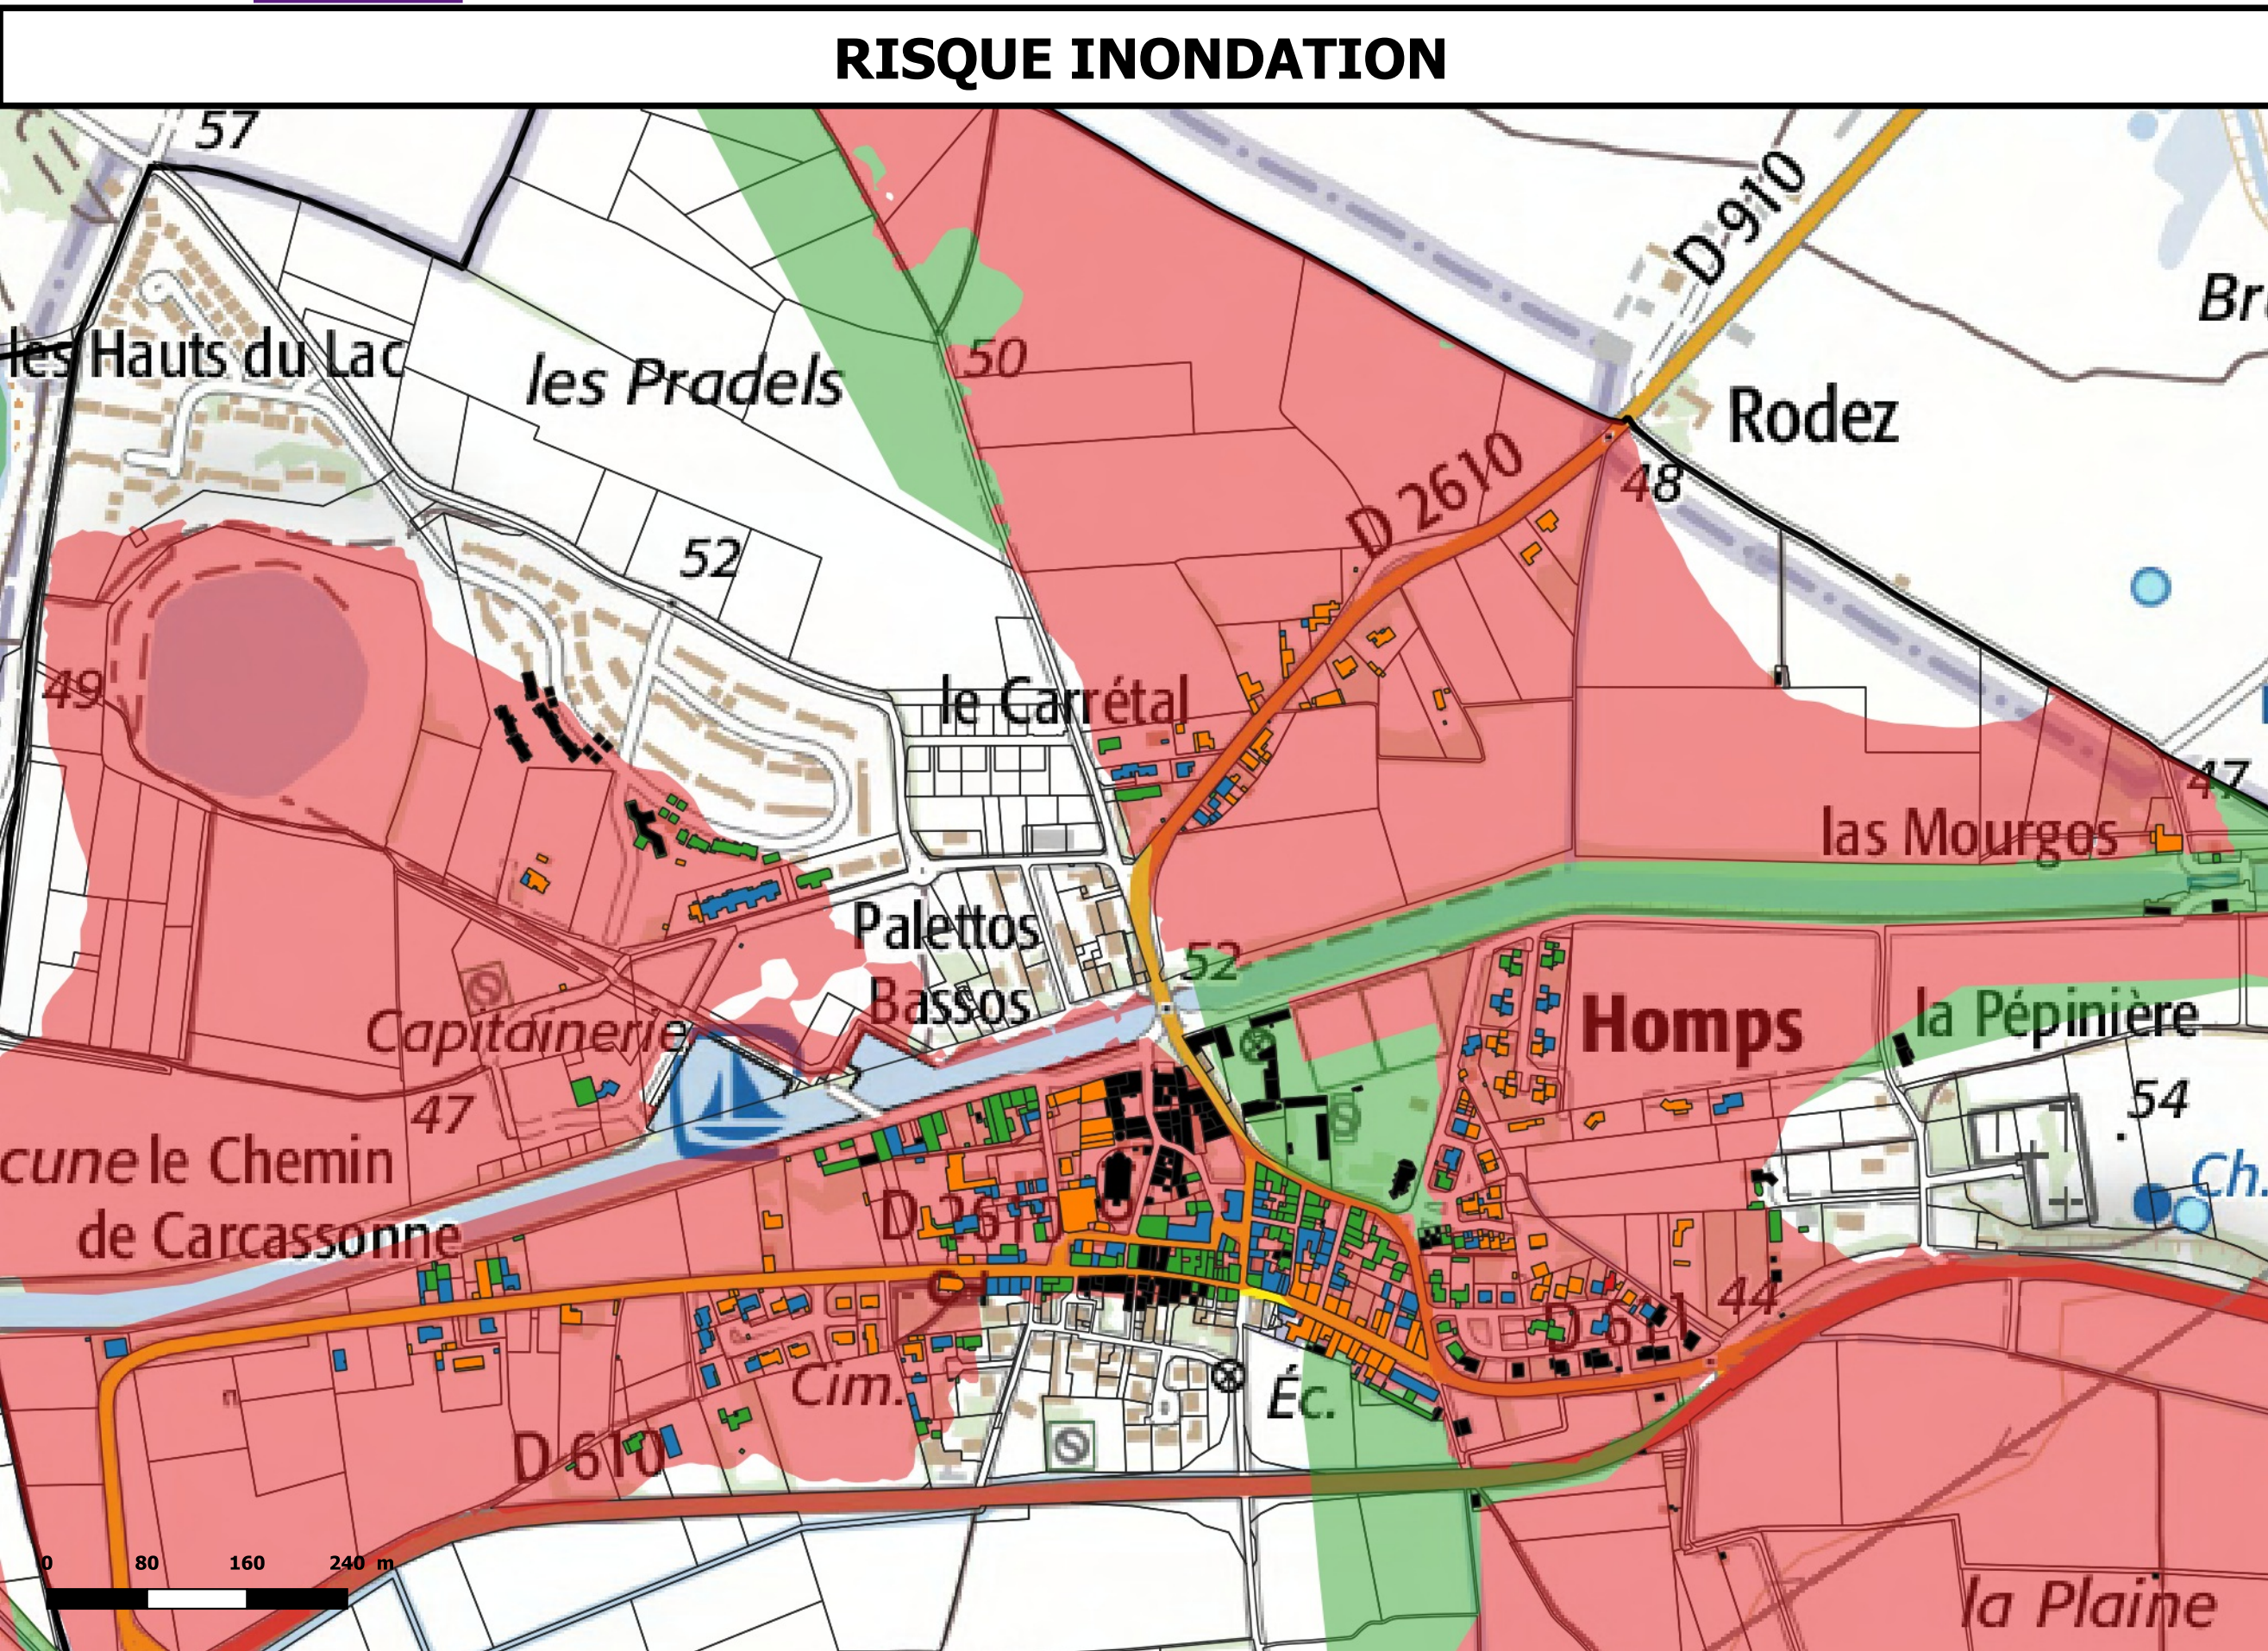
RISQUE INONDATION

57

D 910

Br

les Hauts du Lac

les Pradels

50

Rodez

48

D 2610

52

49

le Carrétal

47

las Mourgos

Palettos

52

Bassos

Homps

la Pépinière

Capitainerie

47

54

cune le Chemin de Carcassonne

Ch.

D 2610

44

D 611

Cim.

Éc.

D 610

0 80 160 240 m

la Plaine